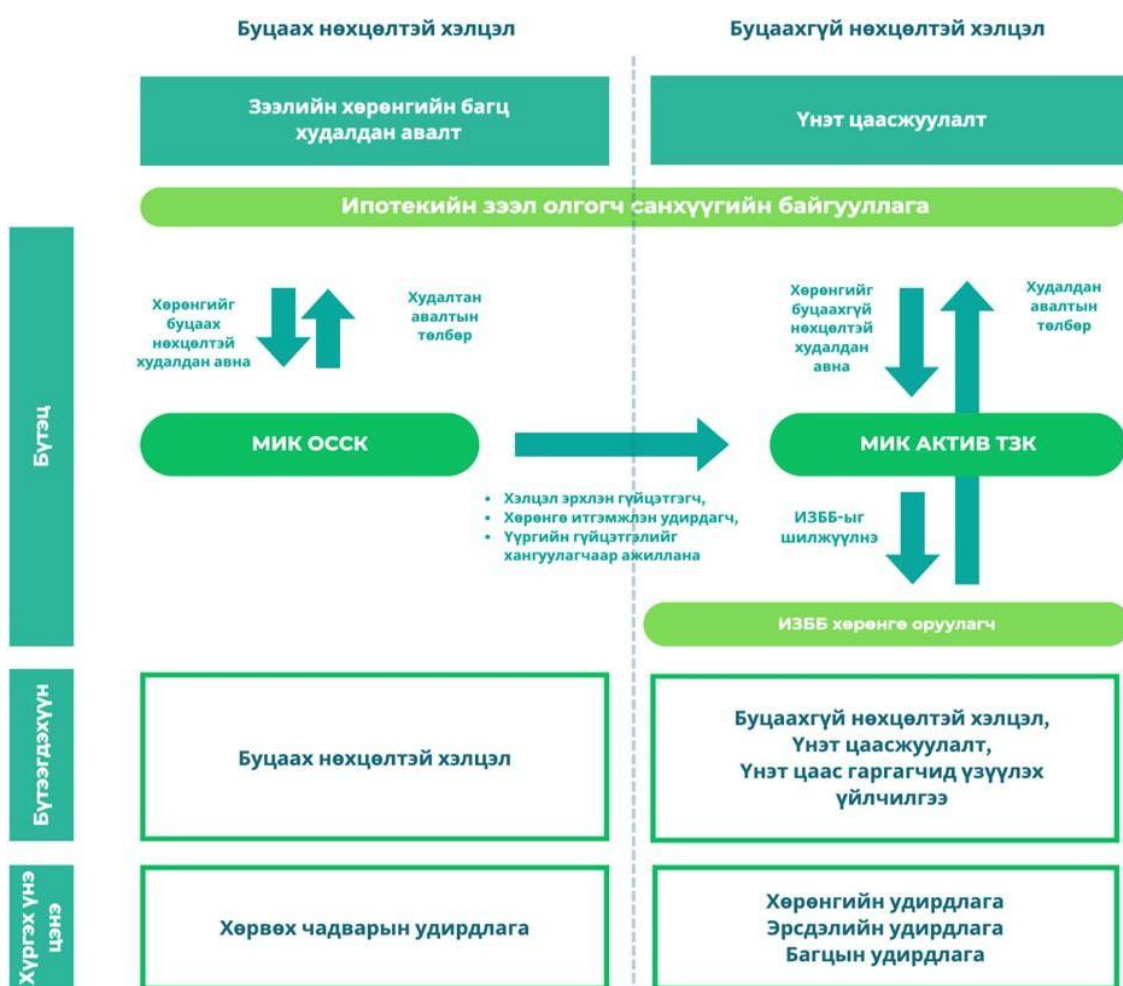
Буцаах нөхцөлтэй хэлцэл

Буцаахгүй нөхцөлтэй хэлцэл

Зээлийн хөрөнгийн багц худалдан авалт

Үнэт цаасжуулалт

Ипотекийн зээл олгогч санхүүгийн байгууллага

Бүтэц

Хөрөнгийг буцаах нөхцөлтэй худалдан авна

Худалтан авалтын төлбөр

Хөрөнгийг буцаахгүй нөхцөлтэй худалдан авна

Худалдан авалтын төлбөр

МИК ОССК

МИК АКТИВ ТЗК

• Хэлцэл эрхлэн гүйцэтгэгч,
• Хөрөнгө итгэмжлэн удирдагч,
• Үүргийн гүйцэтгэлийг хангуулагчаар ажиллана

ИЗББ-ыг шилжүүлнэ

ИЗББ хөрөнгө оруулагч

Бүтээгдэхүүн

Буцаах нөхцөлтэй хэлцэл

Буцаахгүй нөхцөлтэй хэлцэл, Үнэт цаасжуулалт, Үнэт цаас гаргагчид үзүүлэх үйлчилгээ

Хүргэх үнэ цэнэ

Хөрвөх чадварын удирдлага

Хөрөнгийн удирдлага
Эрсдэлийн удирдлага
Багцын удирдлага